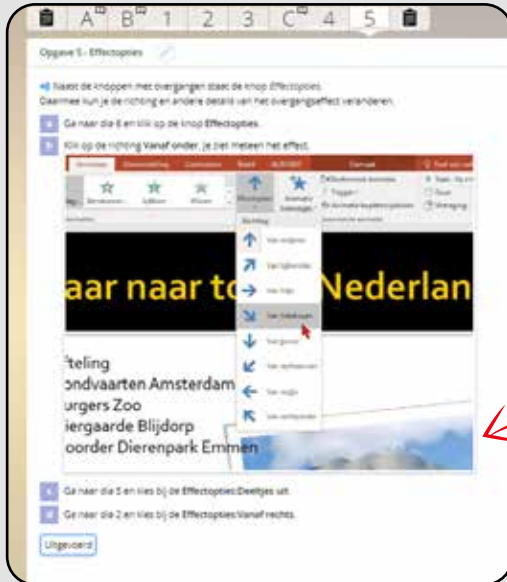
A B 1 2 3 C 4 5

Opgave 5 - Effectopties

Naast de knoppen met overgangen staat de knop Effectopties. Daarmee kun je de richting en andere details van het overgangseffect veranderen.

a Ga naar dia 6 en klik op de knop Effectopties.

b Klik op de richting Vanaf onder. Je ziet meteen het effect.

Overgangen

Richting

Van onderen

Van rechtsonder

Van links

Van linksboven

Van boven

Van rechtsboven

Van rechts

Van rechtsonder

aar naar to Nederlan

fteling
ondvaarten Amsterdam
urgers Zoo
iergaarde Blijdorp
oorder Dierenpark Emmen

c Ga naar dia 5 en kies bij de Effectopties Deeltjes uit.

d Ga naar dia 2 en kies bij de Effectopties Vanaf rechts.

Uitgevoerd